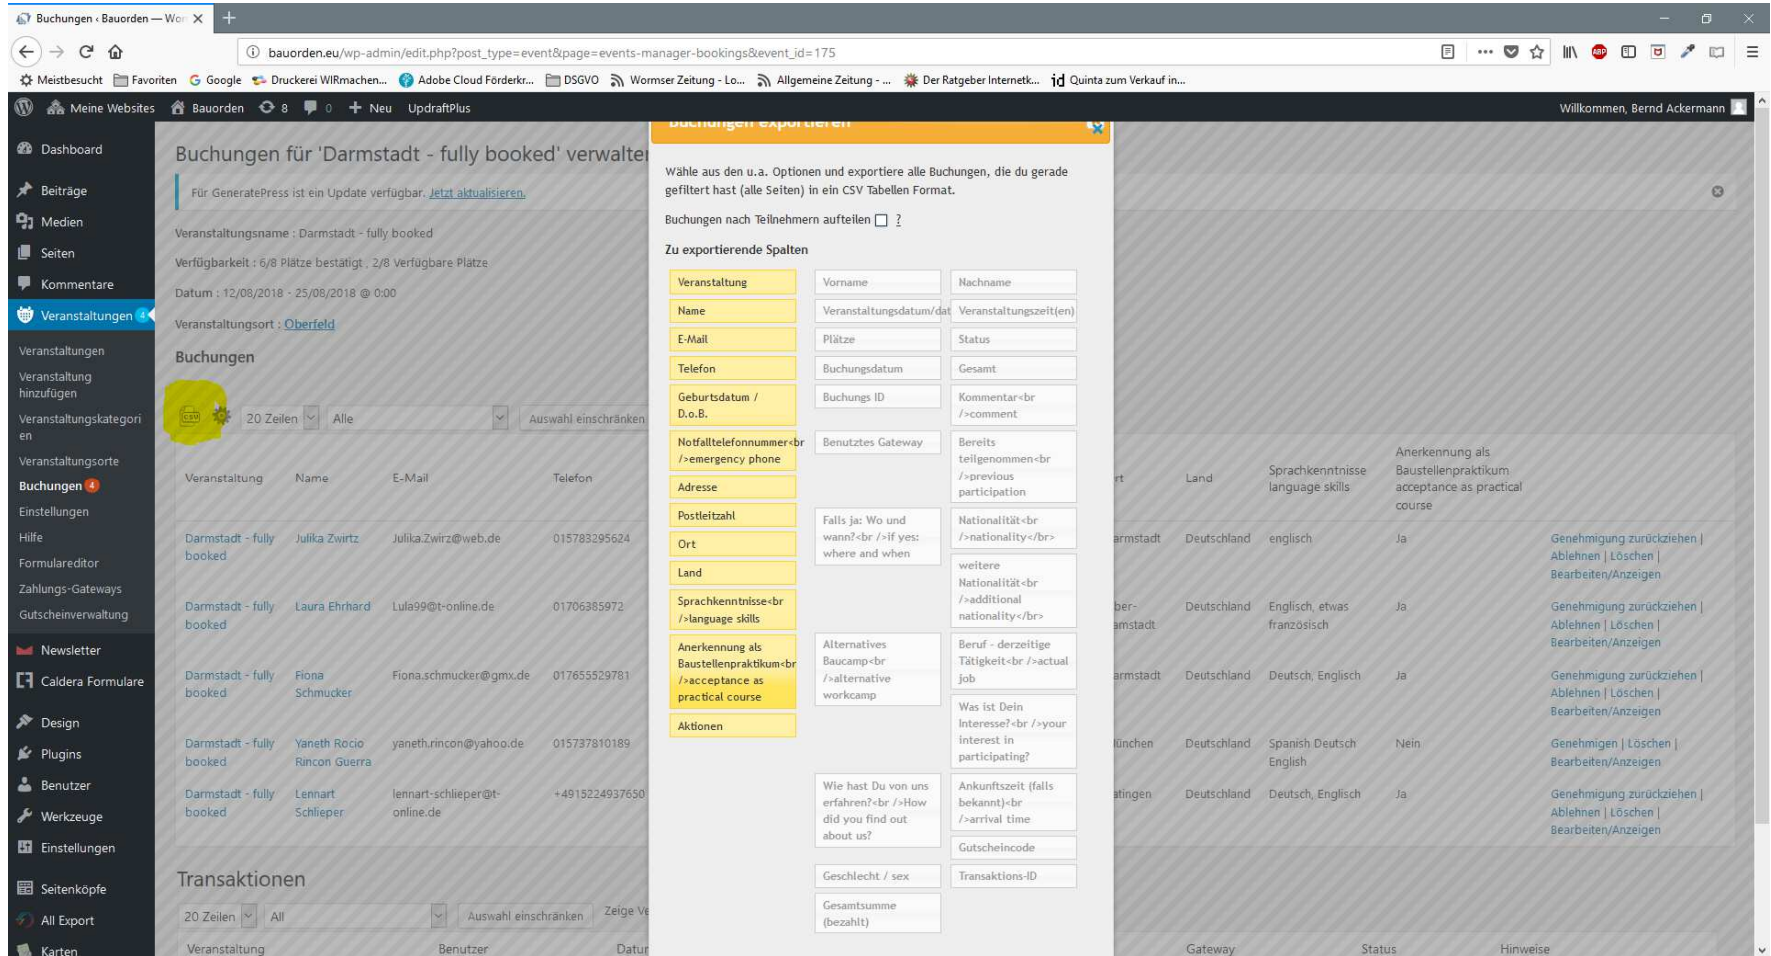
Buchungen ‹ Bauorden — Wor ✕ +

bauorden.eu/wp-admin/edit.php?post_type=event&page=events-manager-bookings&event_id=175

Meistbesucht Favoriten Google Druckerei WIRmachen... Adobe Cloud Förderkr... DSGVO Wormser Zeitung - Lo... Allgemeine Zeitung - ... Der Ratgeber Internetk... Quinta zum Verkauf in...

Meine Websites Bauorden 8 0 + Neu UpdraftPlus Willkommen, Bernd Ackermann

Dashboard
Beiträge
Medien
Seiten
Kommentare
Veranstaltungen 4
Veranstaltungen
Veranstaltung hinzufügen
Veranstaltungskategorien
Veranstaltungsorte
Buchungen 4
Einstellungen
Hilfe
Formulareditor
Zahlungs-Gateways
Gutscheinverwaltung
Newsletter
Caldera Formulare
Design
Plugins
Benutzer
Werkzeuge
Einstellungen
Seitenköpfe
All Export
Karten

Buchungen für 'Darmstadt - fully booked' verwalten

Für GeneratePress ist ein Update verfügbar. Jetzt aktualisieren.

Veranstaltungsname : Darmstadt - fully booked
Verfügbarkeit : 6/8 Plätze bestätigt , 2/8 Verfügbare Plätze
Datum : 12/08/2018 - 25/08/2018 @ 0:00
Veranstaltungsort : Oberfeld

Buchungen

20 Zeilen Alle Auswahl einschränken

| Veranstaltung | Name | E-Mail | Telefon | rt | Land | Sprachkenntnisse language skills | Anerkennung als Baustellenpraktikum acceptance as practical course | |
|---|---|---|---|---|---|---|---|---|
| Darmstadt - fully booked | Julika Zwirtz | Julika.Zwirz@web.de | 015783295624 | armstadt | Deutschland | englisch | Ja | Genehmigung zurückziehen \| Ablehnen \| Löschen \| Bearbeiten/Anzeigen |
| Darmstadt - fully booked | Laura Ehrhard | Lula99@t-online.de | 01706385972 | ber-amstadt | Deutschland | Englisch, etwas französisch | Ja | Genehmigung zurückziehen \| Ablehnen \| Löschen \| Bearbeiten/Anzeigen |
| Darmstadt - fully booked | Fiona Schmucker | Fiona.schmucker@gmx.de | 017655529781 | armstadt | Deutschland | Deutsch, Englisch | Ja | Genehmigung zurückziehen \| Ablehnen \| Löschen \| Bearbeiten/Anzeigen |
| Darmstadt - fully booked | Yaneth Rocio Rincon Guerra | yaneth.rincon@yahoo.de | 015737810189 | lünchen | Deutschland | Spanish Deutsch English | Nein | Genehmigen \| Löschen \| Bearbeiten/Anzeigen |
| Darmstadt - fully booked | Lennart Schlieper | lennart-schlieper@t-online.de | +4915224937650 | tingen | Deutschland | Deutsch, Englisch | Ja | Genehmigung zurückziehen \| Ablehnen \| Löschen \| Bearbeiten/Anzeigen |

Transaktionen

20 Zeilen All Auswahl einschränken Zeige Ve

Veranstaltung Benutzer Datum Gateway Status Hinweise

Buchungen exportieren

Wähle aus den u.a. Optionen und exportiere alle Buchungen, die du gerade gefiltert hast (alle Seiten) in ein CSV Tabellen Format.

Buchungen nach Teilnehmern aufteilen ?

Zu exportierende Spalten

Veranstaltung
Name
E-Mail
Telefon
Geburtsdatum / D.o.B.
Notfalltelefonnummer<br />emergency phone
Adresse
Postleitzahl
Ort
Land
Sprachkenntnisse<br />language skills
Anerkennung als Baustellenpraktikum<br />acceptance as practical course
Aktionen

Vorname
Veranstaltungsdatum/dat
Plätze
Buchungsdatum
Buchungs ID
Benutztes Gateway
Falls ja: Wo und wann?<br />if yes: where and when
Alternatives Baucamp<br />alternative workcamp
Wie hast Du von uns erfahren?<br />How did you find out about us?
Geschlecht / sex
Gesamtsumme (bezahlt)

Nachname
Veranstaltungszeit(en)
Status
Gesamt
Kommentar<br />comment
Bereits teilgenommen<br />previous participation
Nationalität<br />nationality</br>
weitere Nationalität<br />additional nationality</br>
Beruf - derzeitige Tätigkeit<br />actual job
Was ist Dein Interesse?<br />your interest in participating?
Ankunftszeit (falls bekannt)<br />arrival time
Gutscheincode
Transaktions-ID